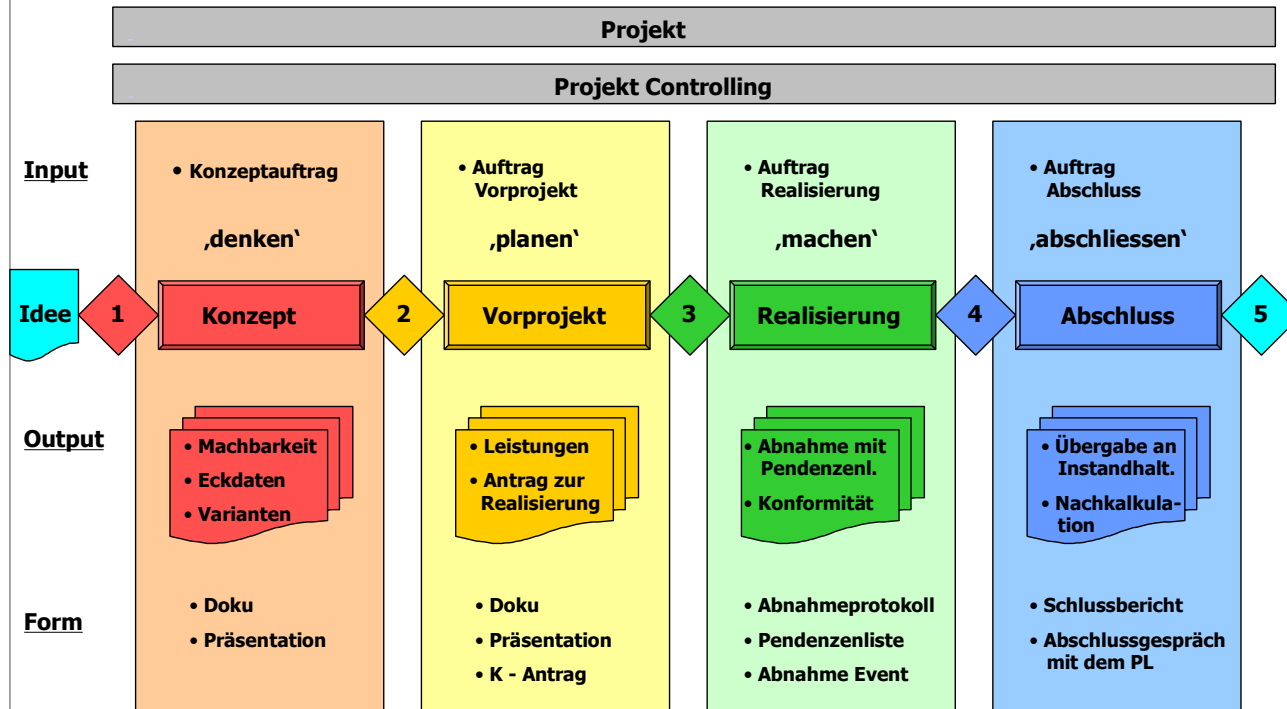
Projekt

Projekt Controlling

Input

• Konzeptauftrag

'denken'

• Auftrag Vorprojekt

'planen'

• Auftrag Realisierung

'machen'

• Auftrag Abschluss

'abschliessen'

Idee

1

Konzept

2

Vorprojekt

3

Realisierung

4

Abschluss

5

Output

• Machbarkeit
• Eckdaten
• Varianten

• Leistungen
• Antrag zur Realisierung

• Abnahme mit Pendenzenl.
• Konformität

• Übergabe an Instandhalt.
• Nachkalkulation

Form

• Doku
• Präsentation

• Doku
• Präsentation
• K - Antrag

• Abnahmeprotokoll
• Pendenzenliste
• Abnahme Event

• Schlussbericht
• Abschlussgespräch mit dem PL